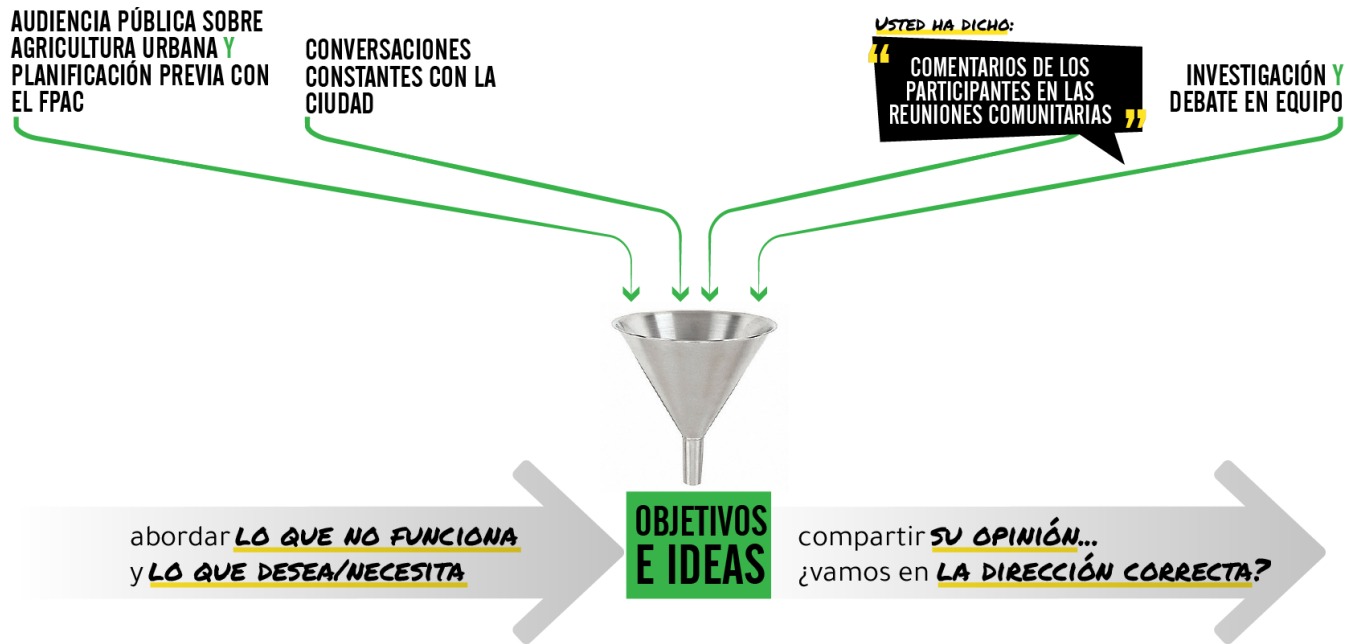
AUDIENCIA PÚBLICA SOBRE AGRICULTURA URBANA Y PLANIFICACIÓN PREVIA CON EL FPAC

CONVERSACIONES CONSTANTES CON LA CIUDAD

USTED HA DICHO:

"COMENTARIOS DE LOS PARTICIPANTES EN LAS REUNIONES COMUNITARIAS"

INVESTIGACIÓN Y DEBATE EN EQUIPO

abordar LO QUE NO FUNCIONA
y LO QUE DESEA/NECESITA

OBJETIVOS E IDEAS

compartir SU OPINIÓN...
¿vamos en LA DIRECCIÓN CORRECTA?